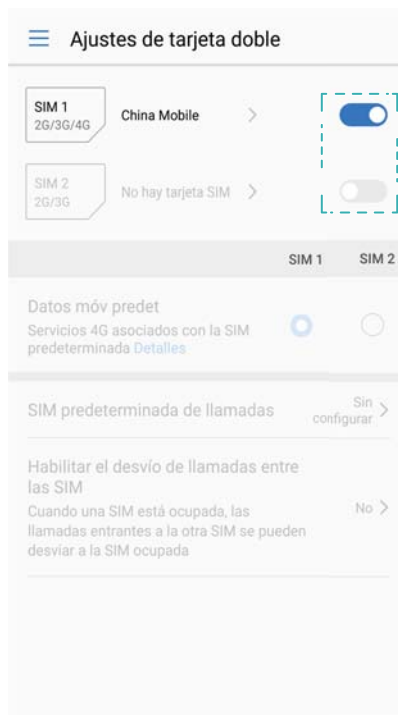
Ajustes de tarjeta doble

SIM 1
2G/3G/4G

China Mobile

SIM 2
2G/3G

No hay tarjeta SIM

SIM 1 SIM 2

Datos móv predet
Servicios 4G asociados con la SIM predeterminada Detalles

SIM predeterminada de llamadas

Sin configurar

Habilitar el desvío de llamadas entre las SIM
Cuando una SIM está ocupada, las llamadas entrantes a la otra SIM se pueden desviar a la SIM ocupada

No